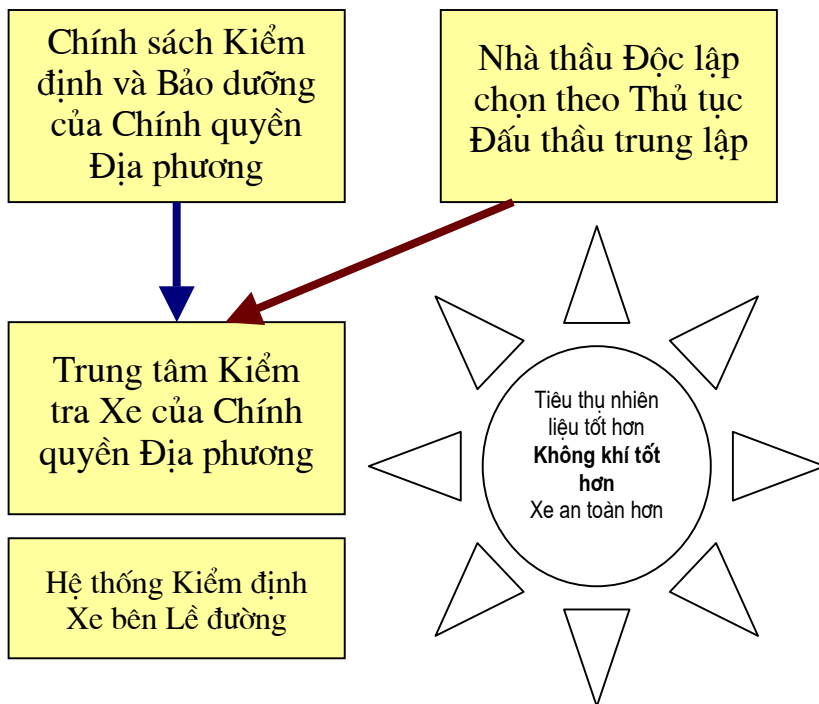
Chính sách Kiểm định và Bảo dưỡng của Chính quyền Địa phương

Nhà thầu Độc lập chọn theo Thủ tục Đấu thầu trung lập

Trung tâm Kiểm tra Xe của Chính quyền Địa phương

Hệ thống Kiểm định Xe bên Lề đường

Tiêu thụ nhiên liệu tốt hơn
**Không khí tốt hơn**
Xe an toàn hơn